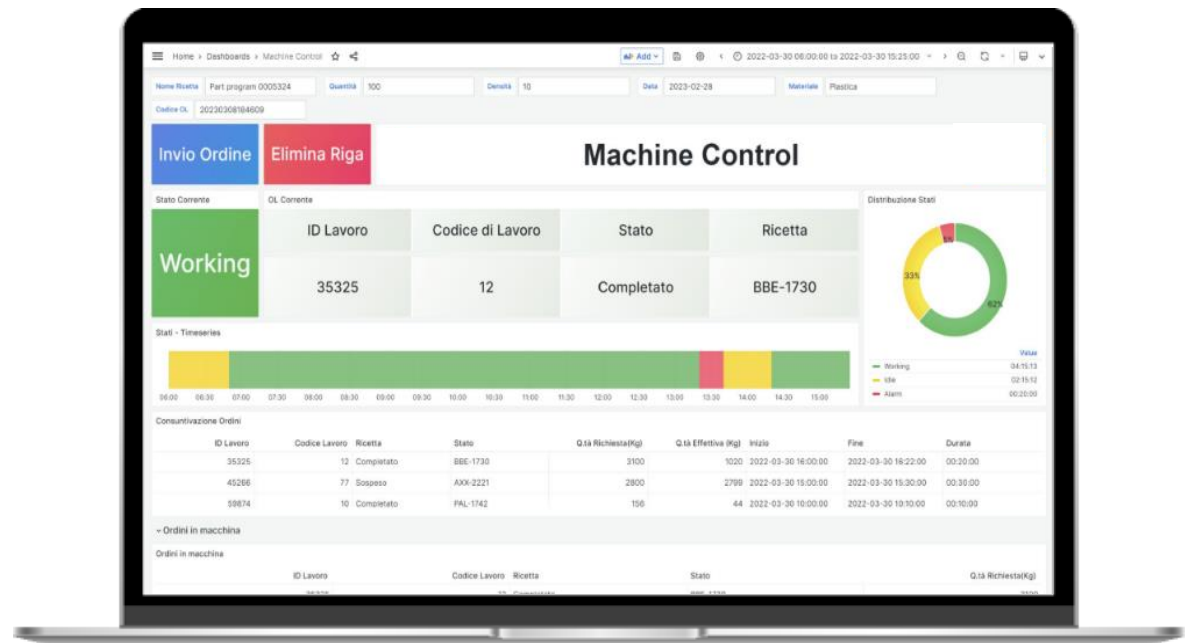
Home › Dashboards › Machine Control

Add | 2022-03-30 06:00:00 to 2022-03-30 15:25:00

Nome Ricetta Part program 0005324 Quantità 100 Densità 10 Data 2023-02-28 Materiale Plastica

Codice OL 20230308184609

Invio Ordine

Elimina Riga

Machine Control

Stato Corrente

Working

OL Corrente

| ID Lavoro | Codice di Lavoro | Stato | Ricetta |
|---|---|---|---|
| 35325 | 12 | Completato | BBE-1730 |

Distribuzione Stati

5%

33%

62%

Value

Working 04:15:13

Idle 02:15:12

Alarm 00:20:00

Stati - Timeseries

06:00 06:30 07:00 07:30 08:00 08:30 09:00 09:30 10:00 10:30 11:00 11:30 12:00 12:30 13:00 13:30 14:00 14:30 15:00

Consuntivazione Ordini

| ID Lavoro | Codice Lavoro | Ricetta | Stato | Q.tà Richiesta(Kg) | Q.tà Effettiva (Kg) | Inizio | Fine | Durata |
|---|---|---|---|---|---|---|---|---|
| 35325 | 12 | Completato | BBE-1730 | 3100 | 1020 | 2022-03-30 16:00:00 | 2022-03-30 16:22:00 | 00:20:00 |
| 45266 | 77 | Sospeso | AXX-2221 | 2800 | 2799 | 2022-03-30 15:00:00 | 2022-03-30 15:30:00 | 00:30:00 |
| 59874 | 10 | Completato | PAL-1742 | 156 | 44 | 2022-03-30 10:00:00 | 2022-03-30 10:10:00 | 00:10:00 |

Ordini in macchina

Ordini in macchina

ID Lavoro Codice Lavoro Ricetta Stato Q.tà Richiesta(Kg)

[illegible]